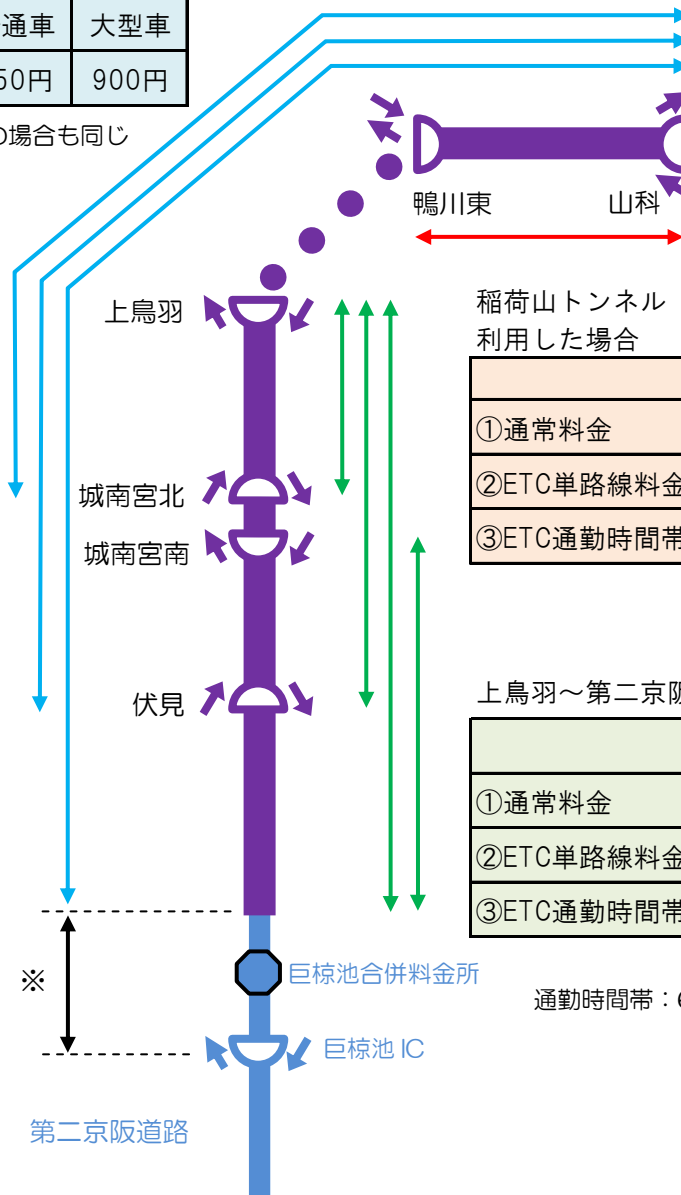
| 通車 | 大型車 |
|---|---|
| 50円 | 900円 |

の場合も同じ

鴨川東

山科

稲荷山トンネル
利用した場合

| |
|---|
| ①通常料金 |
| ②ETC単路線料金 |
| ③ETC通勤時間帯 |

上鳥羽

城南宮北

城南宮南

伏見

上鳥羽～第二京阪

| |
|---|
| ①通常料金 |
| ②ETC単路線料金 |
| ③ETC通勤時間帯 |

※

巨椋池合併料金所

通勤時間帯：6

巨椋池 IC

第二京阪道路